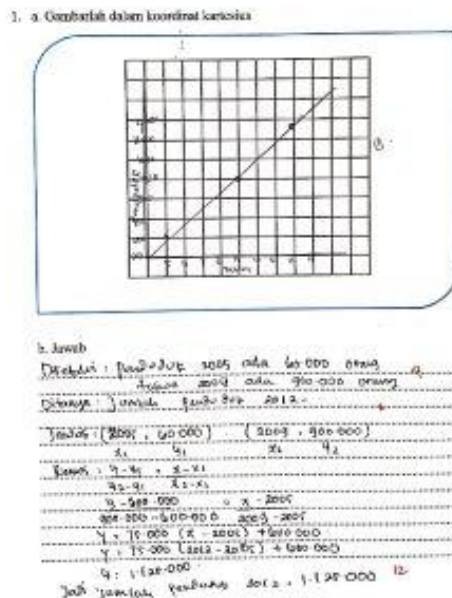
1. a. Gambarlah dalam koordinat kartesius

B

b. Jawab

Diketahui : penduduk 2005 ada 60.000 orang
tahun 2009 ada 900.000 orang

Ditanya : Jumlah penduduk 2012

Jawab : (2005 , 60.000)   (2009 , 900.000)
$x_1$   $y_1$   $x_2$   $y_2$

Rumus : $\frac{y - y_1}{y_2 - y_1} = \frac{x - x_1}{x_2 - x_1}$

$\frac{y - 600.000}{900.000 - 600.000} = \frac{x - 2005}{2009 - 2005}$

$y = 75.000 (x - 2005) + 600.000$

$y = 75.000 (2012 - 2005) + 600.000$

$y = 1.125.000$

Jadi jumlah penduduk 2012 = 1.125.000

B